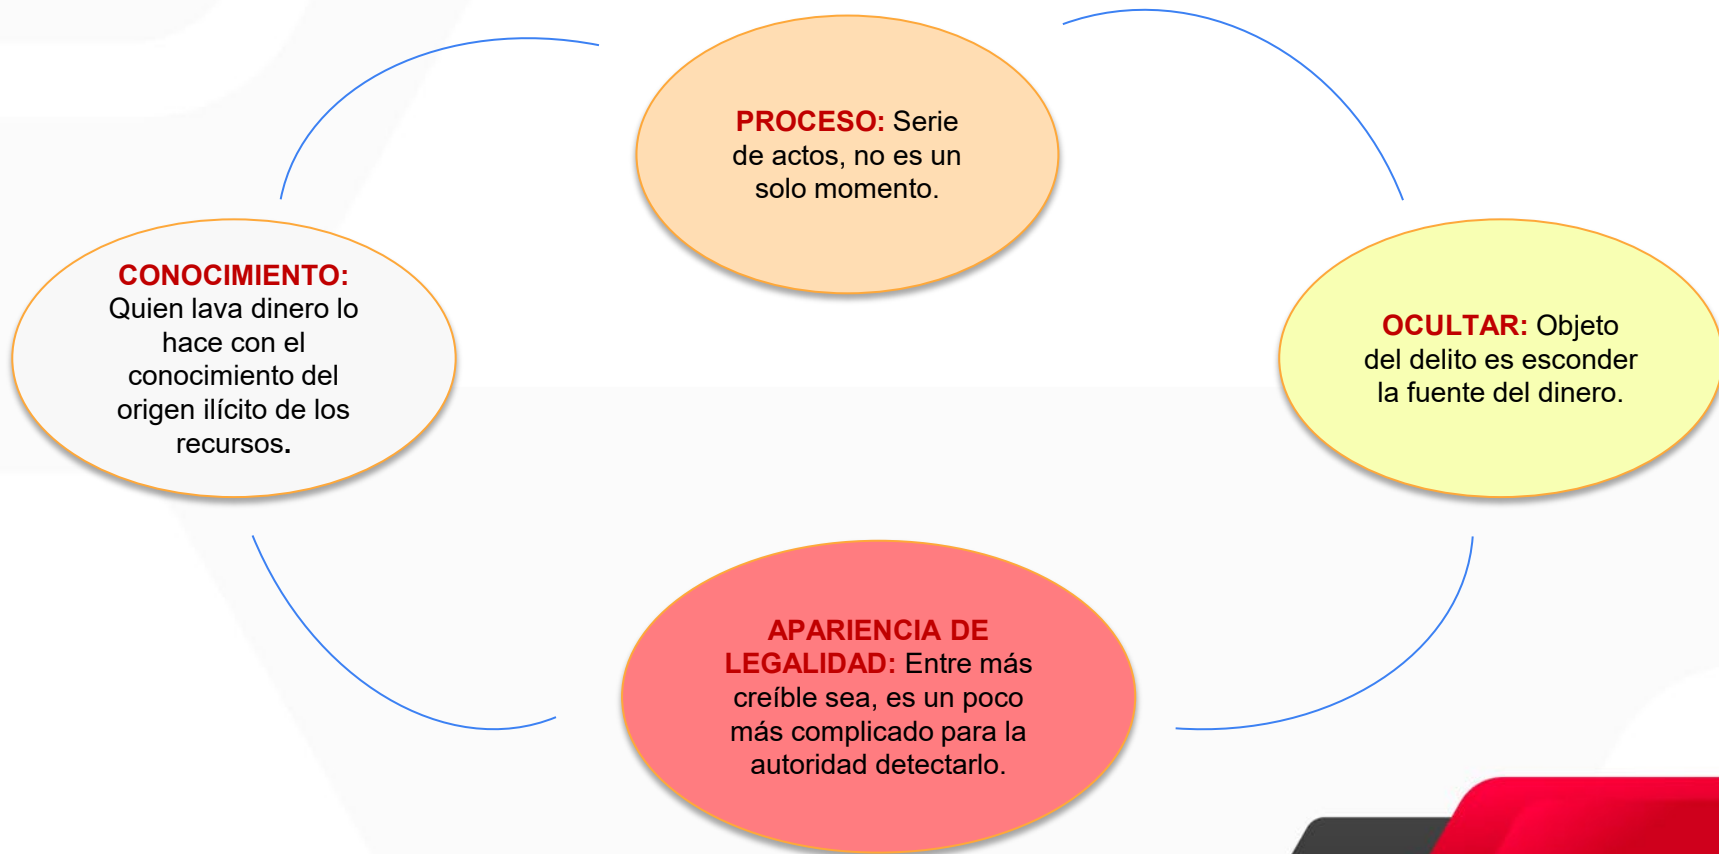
PROCESO: Serie de actos, no es un solo momento.

OCULTAR: Objeto del delito es esconder la fuente del dinero.

APARIENCIA DE LEGALIDAD: Entre más creíble sea, es un poco más complicado para la autoridad detectarlo.

CONOCIMIENTO: Quien lava dinero lo hace con el conocimiento del origen ilícito de los recursos.